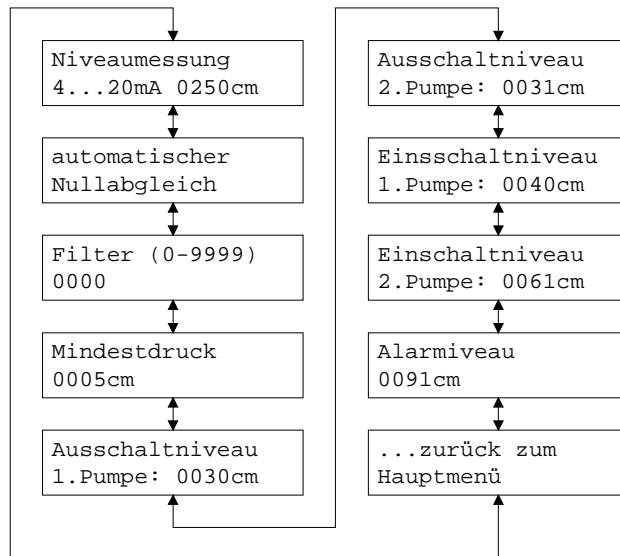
Niveaumessung
4...20mA 0250cm

automatischer
Nullabgleich

Filter (0-9999)
0000

Mindestdruck
0005cm

Ausschaltniveau
1.Pumpe: 0030cm

Ausschaltniveau
2.Pumpe: 0031cm

Einsschaltniveau
1.Pumpe: 0040cm

Einschaltniveau
2.Pumpe: 0061cm

Alarmiveau
0091cm

...zurück zum
Hauptmenü